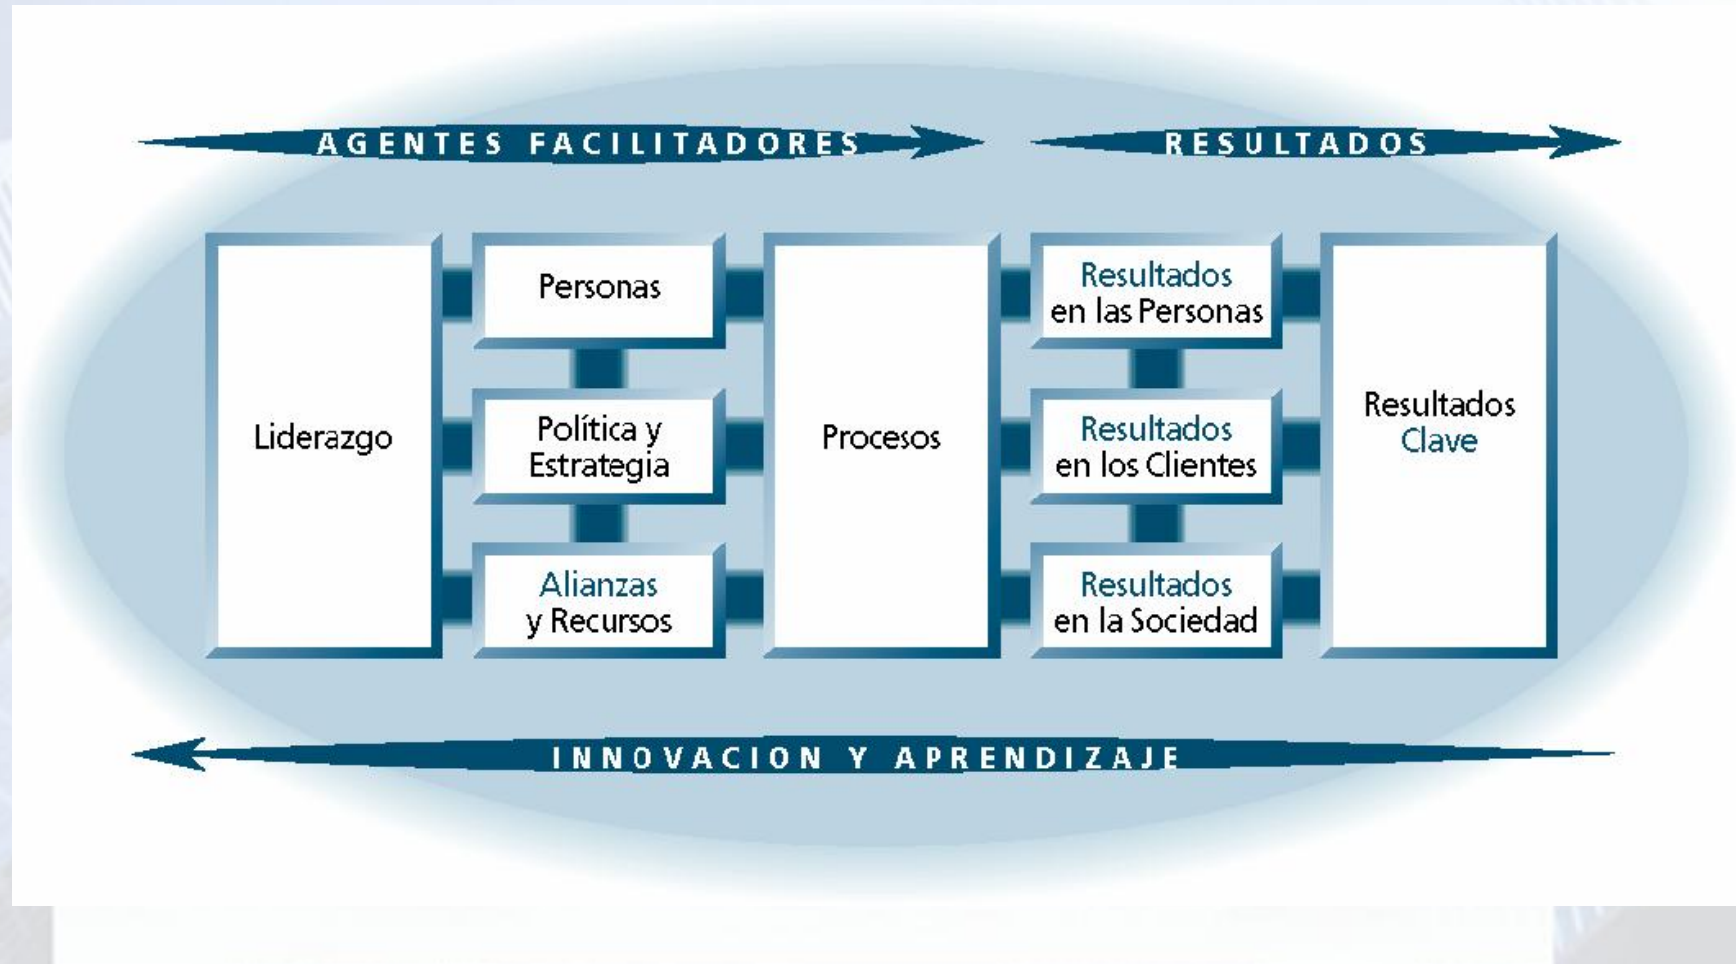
AGENTES FACILITADORES

RESULTADOS

Liderazgo

Personas

Política y Estrategia

Alianzas y Recursos

Procesos

Resultados en las Personas

Resultados en los Clientes

Resultados en la Sociedad

Resultados Clave

INNOVACION Y APRENDIZAJE